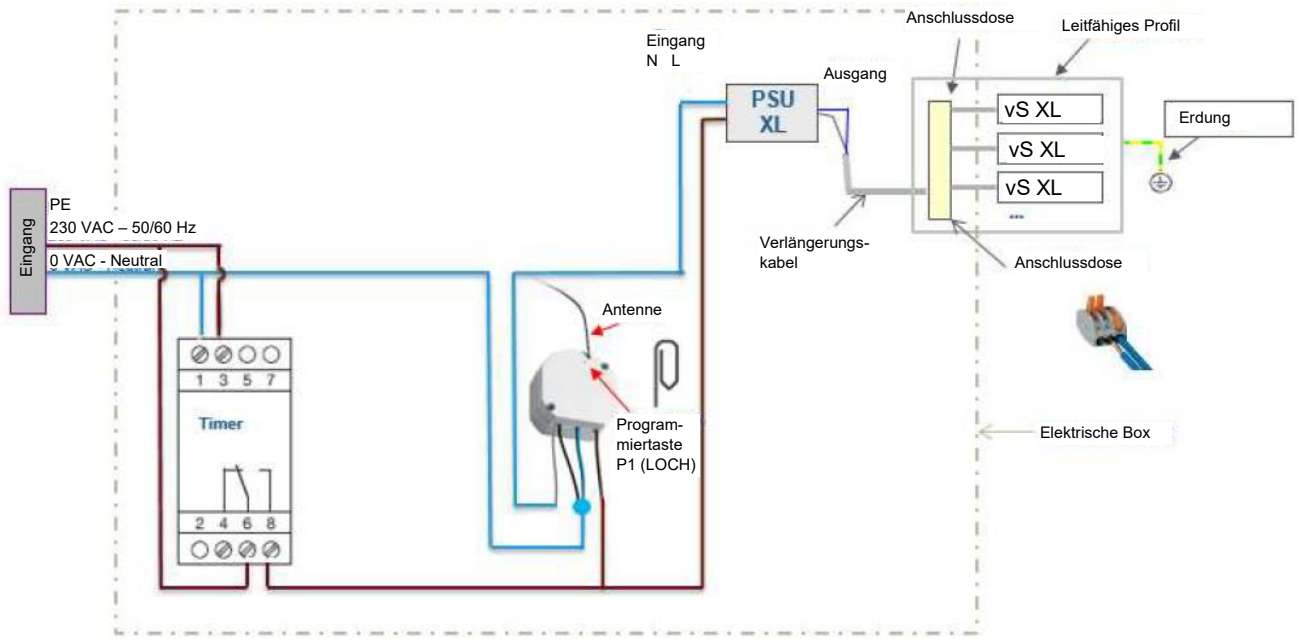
Anschlussdose

Leitfähiges Profil

Eingang
N L

Ausgang

PSU
XL

vS XL
vS XL
vS XL
...

Erdung

Verlängerungskabel

Anschlussdose

Eingang

PE
230 VAC – 50/60 Hz
0 VAC - Neutral

Antenne

Programmiertaste
P1 (LOCH)

Elektrische Box

1 3 5 7

Timer

2 4 6 8